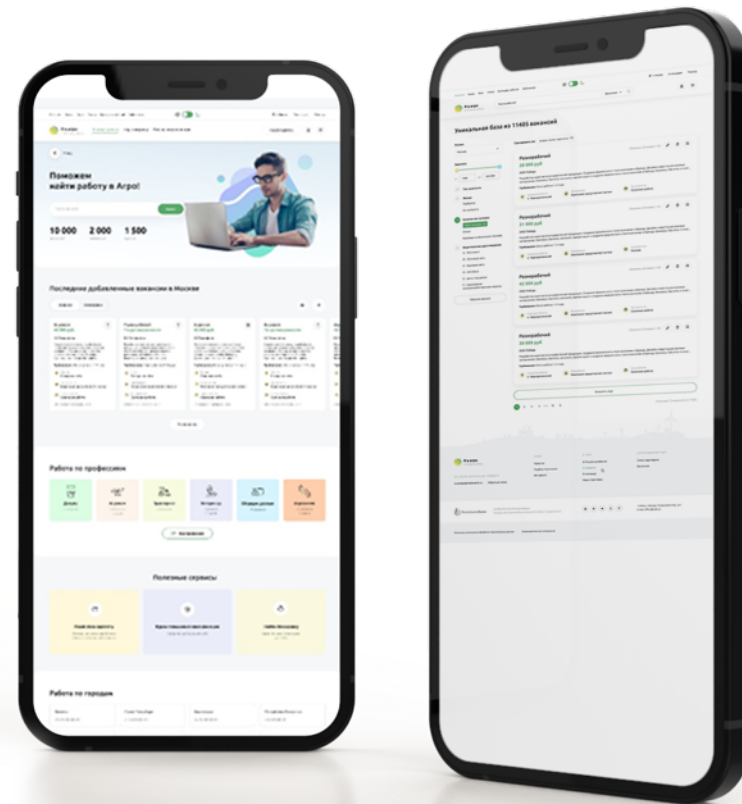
Поможем найти работу в Агро!

10 000

2 000

1 500

Последние добавленные вакансии в Москве

Работа по профессиям

Полезные сервисы

Работа по городам

Уникальная база из 11485 вакансий

Разнорабочий

20 000 руб

Разнорабочий

21 000 руб

Разнорабочий

42 000 руб

Разнорабочий

30 000 руб